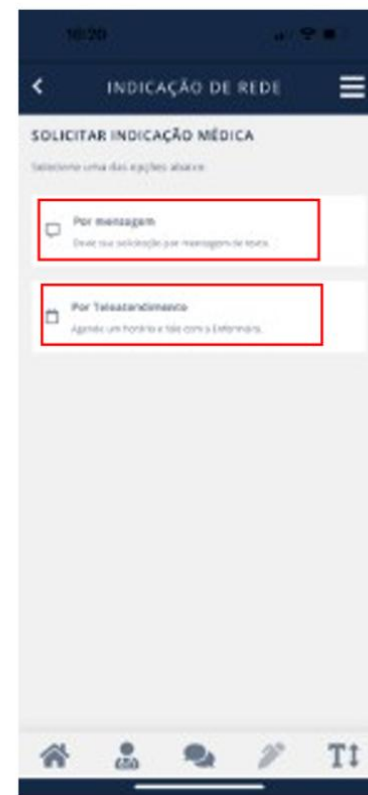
10:20

INDICAÇÃO DE REDE

SOLICITAR INDICAÇÃO MÉDICA

Selecione uma das opções abaixo:

Por mensagem
Envie sua solicitação por mensagem de texto.

Por Teleatendimento
Agende um horário e fale com a Enfermeira.

TT